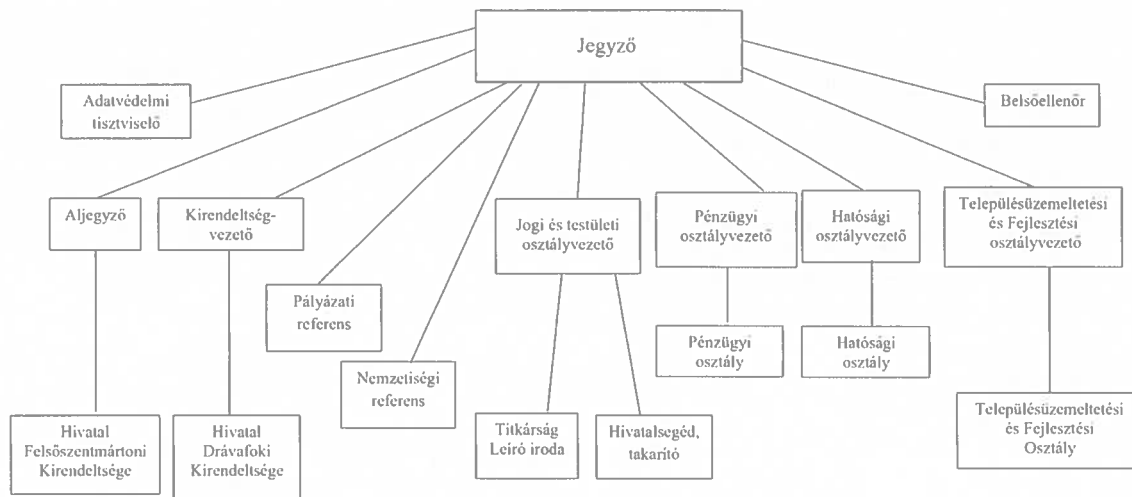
Jegyző

Adatvédelmi tisztviselő

Belsőellenőr

Aljegyző

Kirendeltségvezető

Pályázati referens

Nemzetiségi referens

Jogi és testületi osztályvezető

Pénzügyi osztályvezető

Hatósági osztályvezető

Településüzemeltetési és Fejlesztési osztályvezető

Pénzügyi osztály

Hatósági osztály

Hivatal Felsőszentmártoni Kirendeltsége

Hivatal Drávafoki Kirendeltsége

Titkárság Leíró iroda

Hivatalsegéd, takarító

Településüzemeltetési és Fejlesztési Osztály